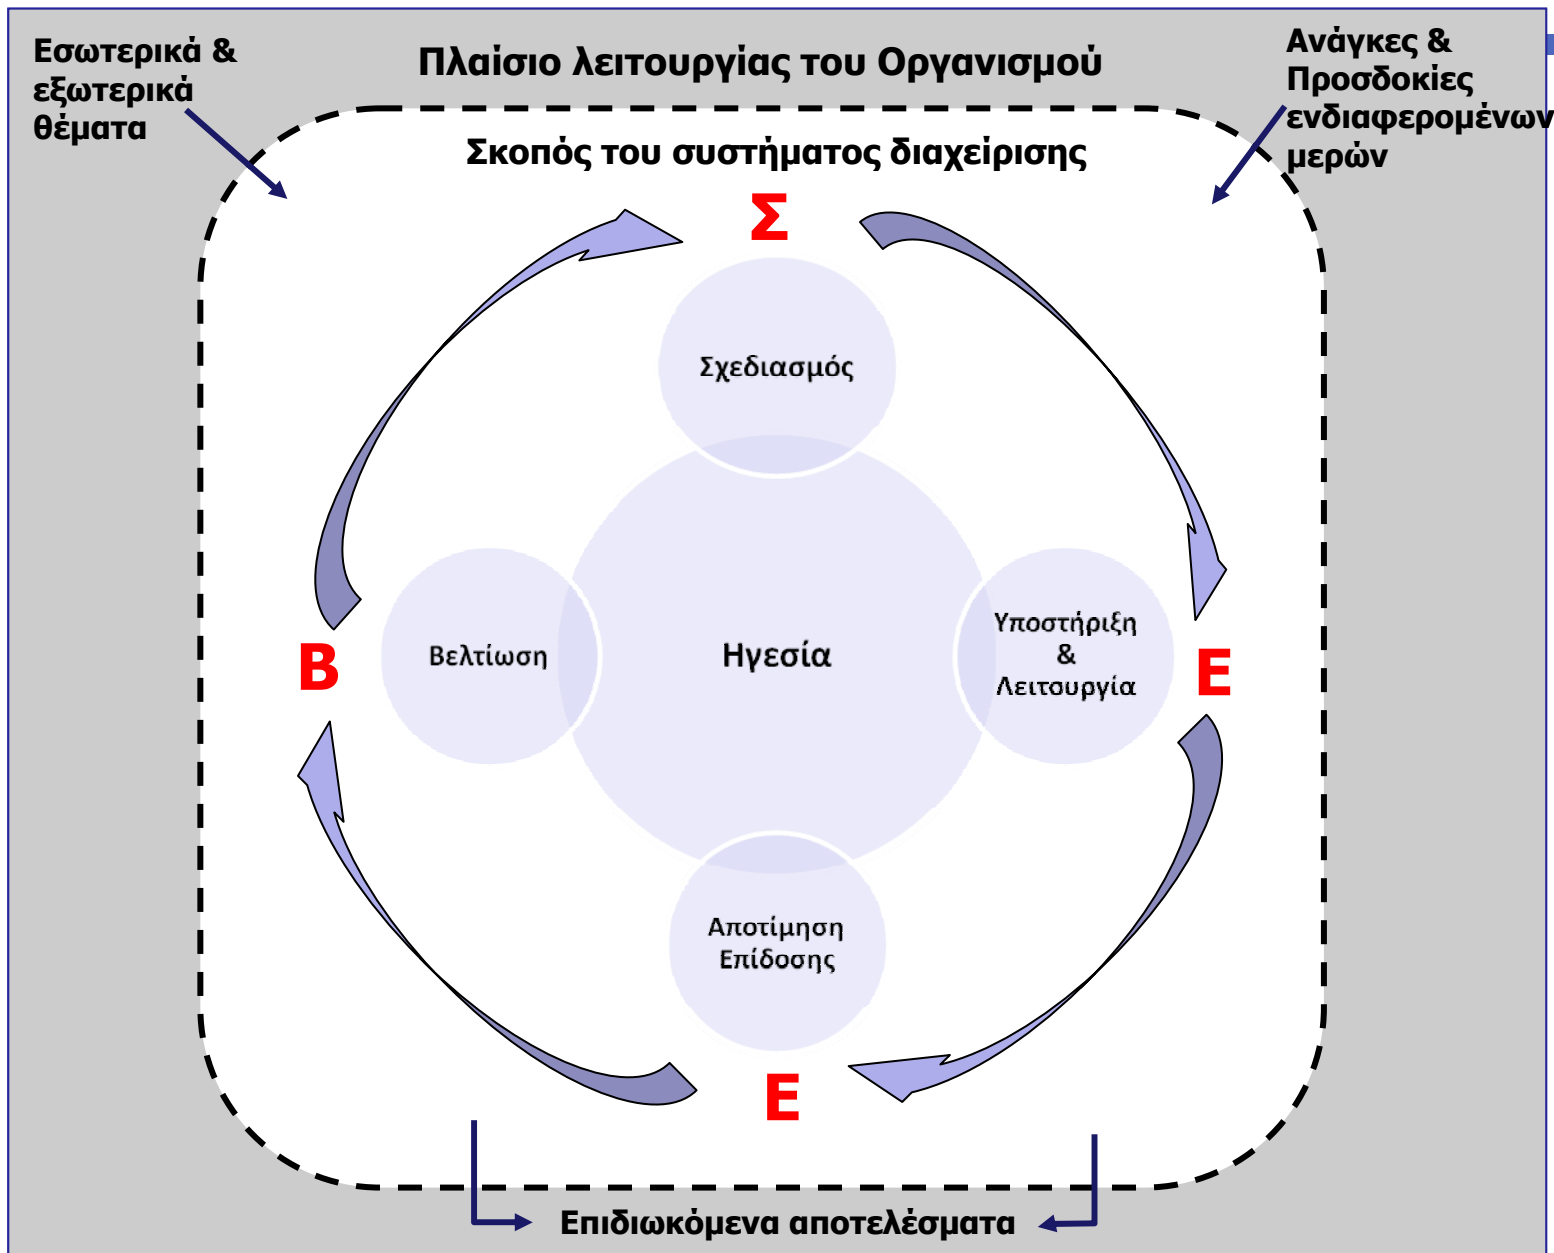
Εσωτερικά & εξωτερικά θέματα

Πλαίσιο λειτουργίας του Οργανισμού

Ανάγκες & Προσδοκίες ενδιαφερομένων μερών

Σκοπός του συστήματος διαχείρισης

Σ

Σχεδιασμός

Βελτίωση

Ηγεσία

Υποστήριξη & Λειτουργία

Β

Ε

Αποτίμηση Επίδοσης

Ε

Επιδιωκόμενα αποτελέσματα